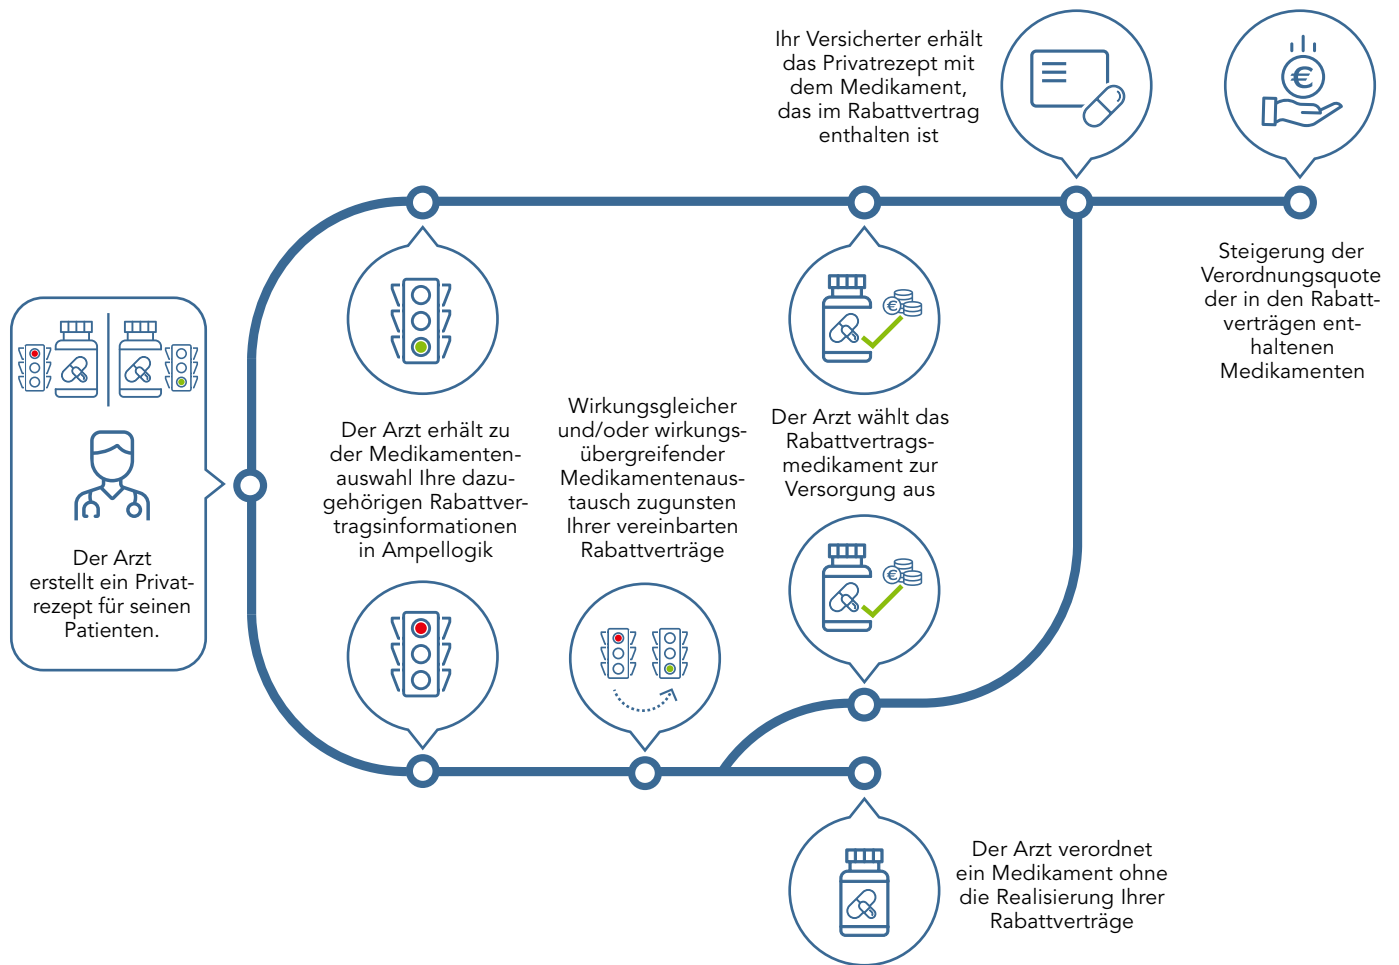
Ihr Versicherter erhält das Privatrezept mit dem Medikament, das im Rabattvertrag enthalten ist

Steigerung der Verordnungsquote der in den Rabattverträgen enthaltenen Medikamenten

Der Arzt erstellt ein Privatrezept für seinen Patienten.

Der Arzt erhält zu der Medikamentenauswahl Ihre dazugehörigen Rabattvertragsinformationen in Ampellogik

Wirkungsgleicher und/oder wirkungsübergreifender Medikamentenaustausch zugunsten Ihrer vereinbarten Rabattverträge

Der Arzt wählt das Rabattvertragsmedikament zur Versorgung aus

Der Arzt verordnet ein Medikament ohne die Realisierung Ihrer Rabattverträge